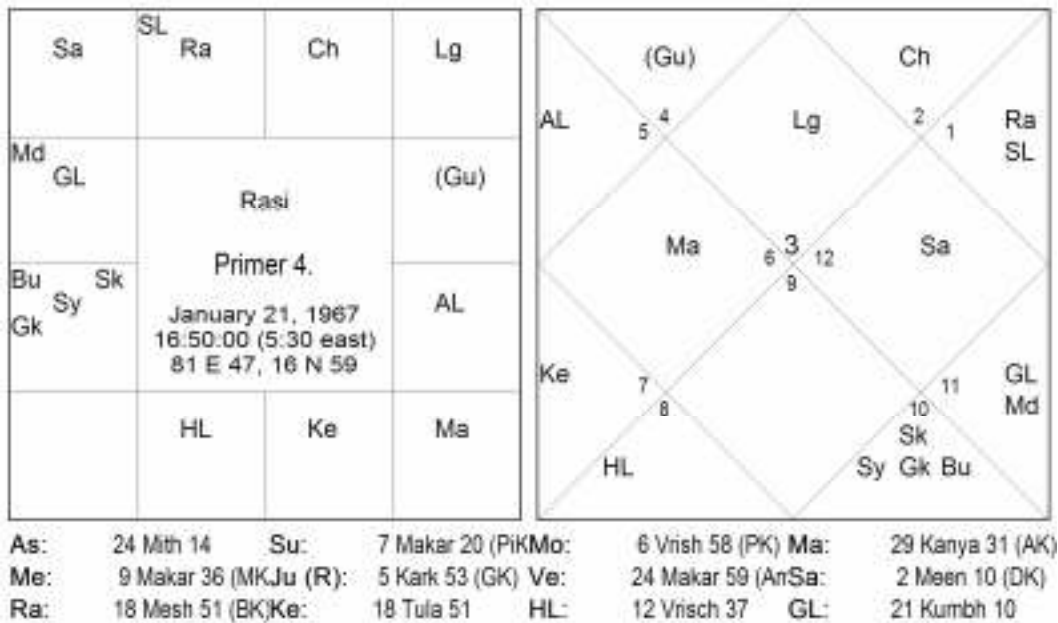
| Sa | SL Ra | Ch | Lg |
|---|---|---|---|
| Md GL | Rasi | | (Gu) |
| Bu Sk Sy Gk | Primer 4. January 21, 1967 16:50:00 (5:30 east) 81 E 47, 16 N 59 | | AL |
| | HL | Ke | Ma |

(Gu) Ch
AL 5 4 Lg 2 1 Ra SL
Ma 6 3 12 Sa
9
Ke 7 8 11 GL Md
10
Sk
HL Sy Gk Bu

| As: | 24 Mith 14 | Su: | 7 Makar 20 (PiK | Mo: | 6 Vrish 58 (PK) | Ma: | 29 Kanya 31 (AK) |
|---|---|---|---|---|---|---|---|
| Me: | 9 Makar 36 (MK | Ju (R): | 5 Kark 53 (GK) | Ve: | 24 Makar 59 (Am | Sa: | 2 Meen 10 (DK) |
| Ra: | 18 Mesh 51 (BK) | Ke: | 18 Tula 51 | HL: | 12 Vrisch 37 | GL: | 21 Kumbh 10 |